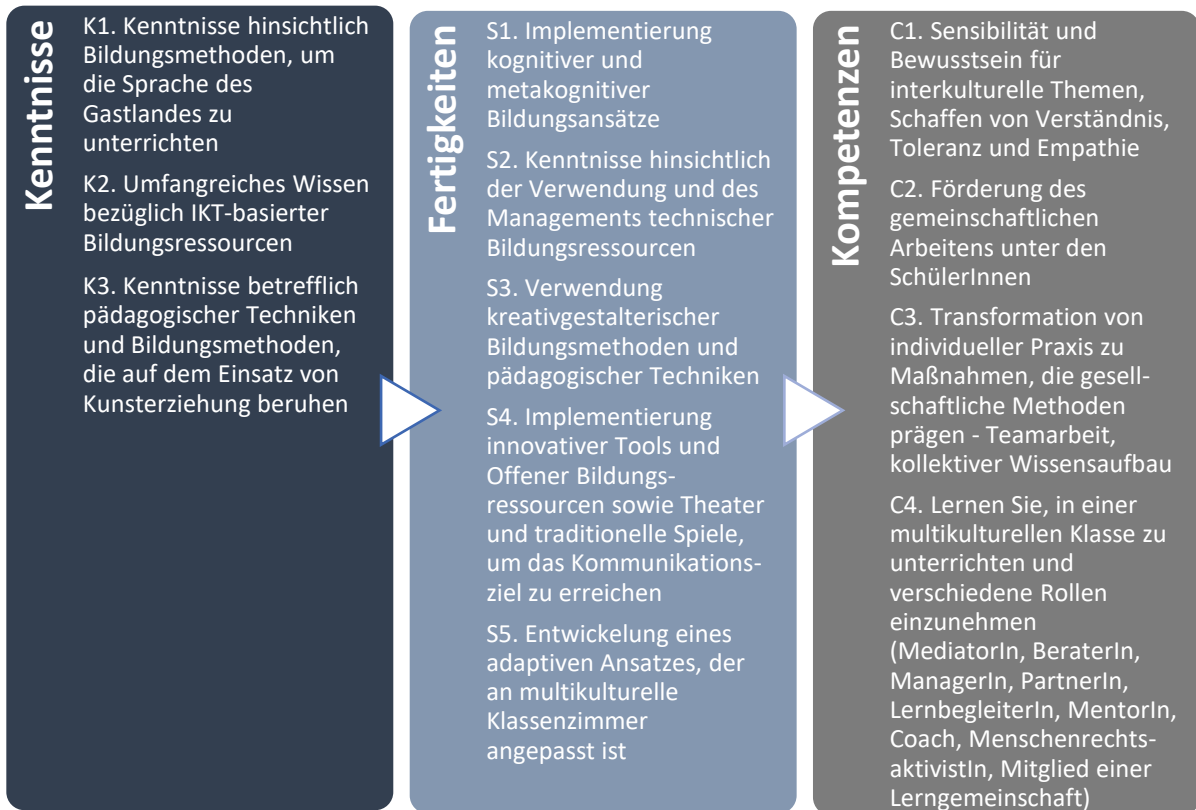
Kenntnisse

K1. Kenntnisse hinsichtlich Bildungsmethoden, um die Sprache des Gastlandes zu unterrichten

K2. Umfangreiches Wissen bezüglich IKT-basierter Bildungsressourcen

K3. Kenntnisse betrefflich pädagogischer Techniken und Bildungsmethoden, die auf dem Einsatz von Kunsterziehung beruhen

Fertigkeiten

S1. Implementierung kognitiver und metakognitiver Bildungsansätze

S2. Kenntnisse hinsichtlich der Verwendung und des Managements technischer Bildungsressourcen

S3. Verwendung kreativgestalterischer Bildungsmethoden und pädagogischer Techniken

S4. Implementierung innovativer Tools und Offener Bildungsressourcen sowie Theater und traditionelle Spiele, um das Kommunikationsziel zu erreichen

S5. Entwickelung eines adaptiven Ansatzes, der an multikulturelle Klassenzimmer angepasst ist

Kompetenzen

C1. Sensibilität und Bewusstsein für interkulturelle Themen, Schaffen von Verständnis, Toleranz und Empathie

C2. Förderung des gemeinschaftlichen Arbeitens unter den SchülerInnen

C3. Transformation von individueller Praxis zu Maßnahmen, die gesellschaftliche Methoden prägen - Teamarbeit, kollektiver Wissensaufbau

C4. Lernen Sie, in einer multikulturellen Klasse zu unterrichten und verschiedene Rollen einzunehmen (MediatorIn, BeraterIn, ManagerIn, PartnerIn, LernbegleiterIn, MentorIn, Coach, Menschenrechtsaktivistin, Mitglied einer Lerngemeinschaft)